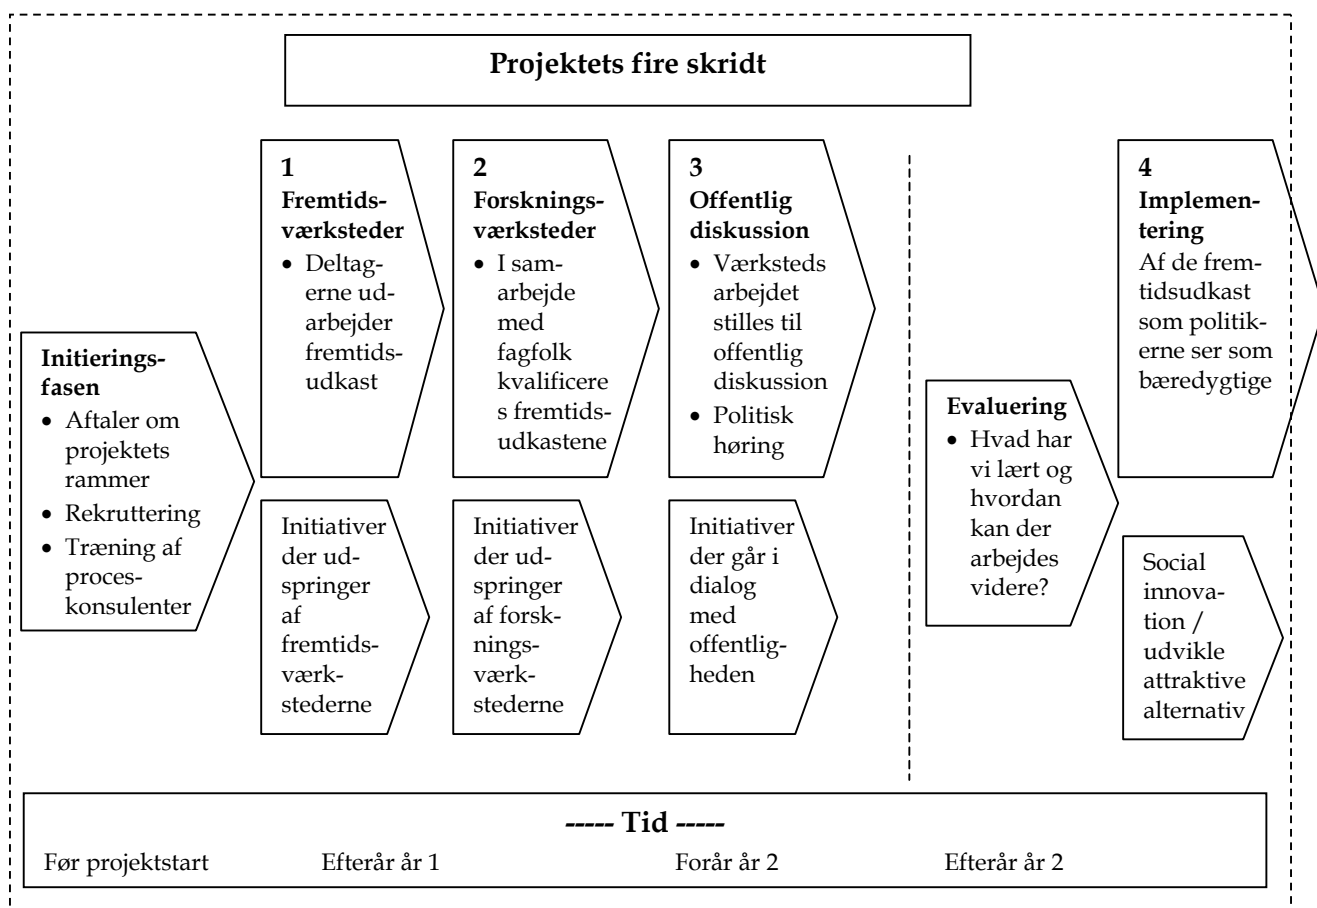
Projektets fire skridt

Initieringsfasen
• Aftaler om projektets rammer
• Rekruttering
• Træning af proceskonsulenter

1
Fremtidsværksteder
• Deltagerne udarbejder fremtidsudkast

Initiativer der udspringer af fremtidsværkstederne

2
Forskningsværksteder
• I samarbejde med fagfolk kvalificeres fremtidsudkastene

Initiativer der udspringer af forskningsværkstederne

3
Offentlig diskussion
• Værksteds arbejdet stilles til offentlig diskussion
• Politisk høring

Initiativer der går i dialog med offentligheden

Evaluering
• Hvad har vi lært og hvordan kan der arbejdes videre?

4
Implementering
Af de fremtidsudkast som politikerne ser som bæredygtige

Social innovation / udvikle attraktive alternativ

----- Tid -----
Før projektstart Efterår år 1 Forår år 2 Efterår år 2